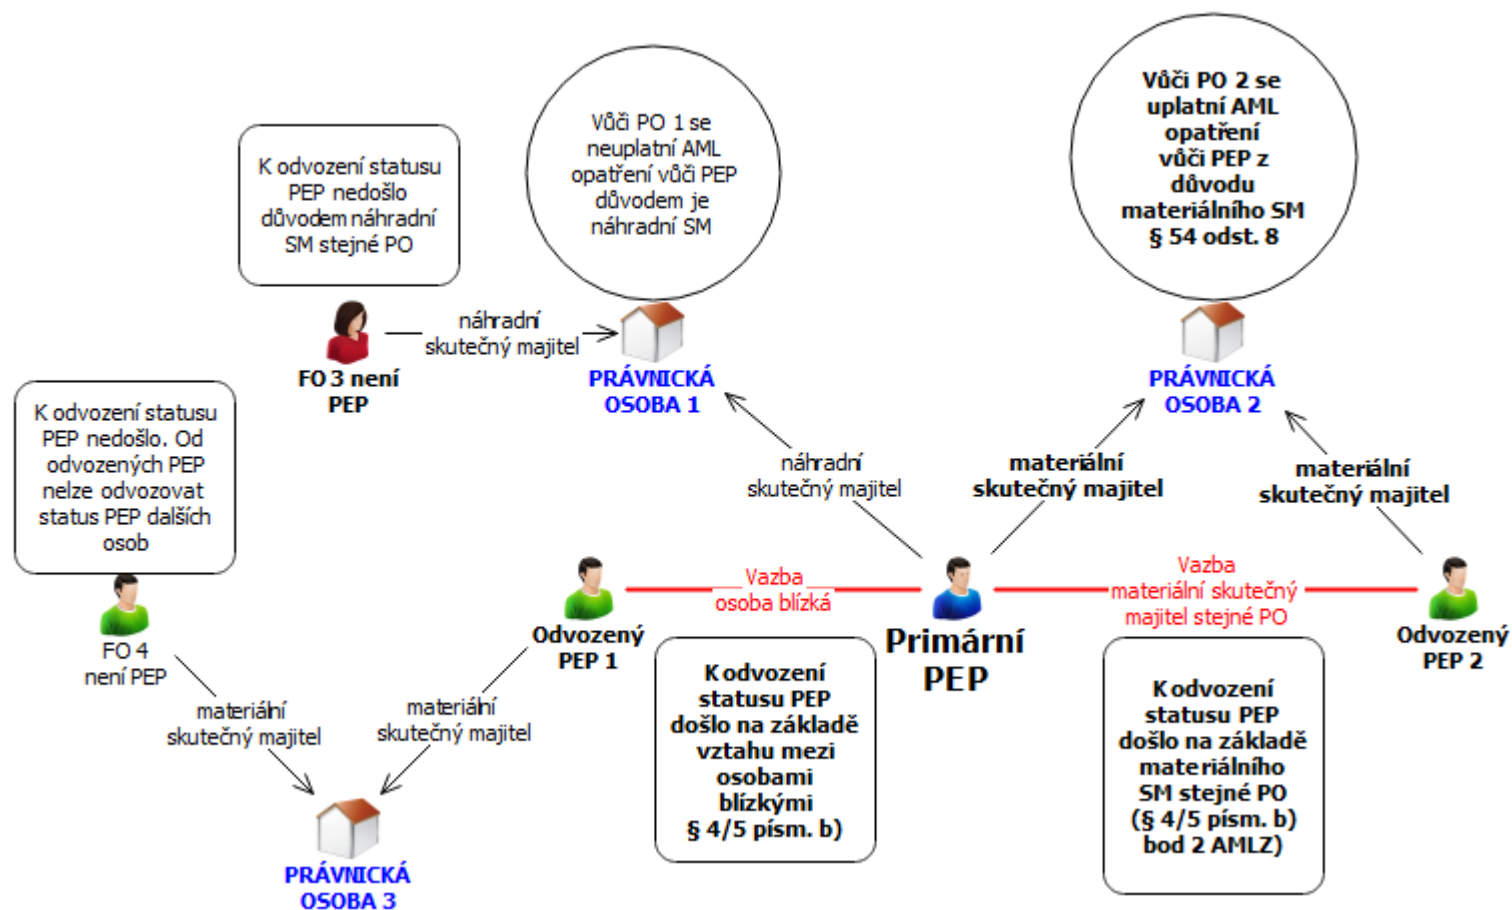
K odvození statusu PEP nedošlo důvodem náhradní SM stejné PO

Vůči PO 1 se neuplatní AML opatření vůči PEP důvodem je náhradní SM

Vůči PO 2 se uplatní AML opatření vůči PEP z důvodu materiálního SM § 54 odst. 8

náhradní skutečný majitel

FO 3 není PEP

PRÁVNICKÁ OSOBA 1

PRÁVNICKÁ OSOBA 2

K odvození statusu PEP nedošlo. Od odvozených PEP nelze odvozovat status PEP dalších osob

náhradní skutečný majitel

materiální skutečný majitel

materiální skutečný majitel

Vazba osoba blízká

Vazba materiální skutečný majitel stejné PO

FO 4 není PEP

Odvozený PEP 1

Primární PEP

Odvozený PEP 2

materiální skutečný majitel

materiální skutečný majitel

K odvození statusu PEP došlo na základě vztahu mezi osobami blízkými § 4/5 písm. b)

K odvození statusu PEP došlo na základě materiálního SM stejné PO (§ 4/5 písm. b) bod 2 AMLZ)

PRÁVNICKÁ OSOBA 3